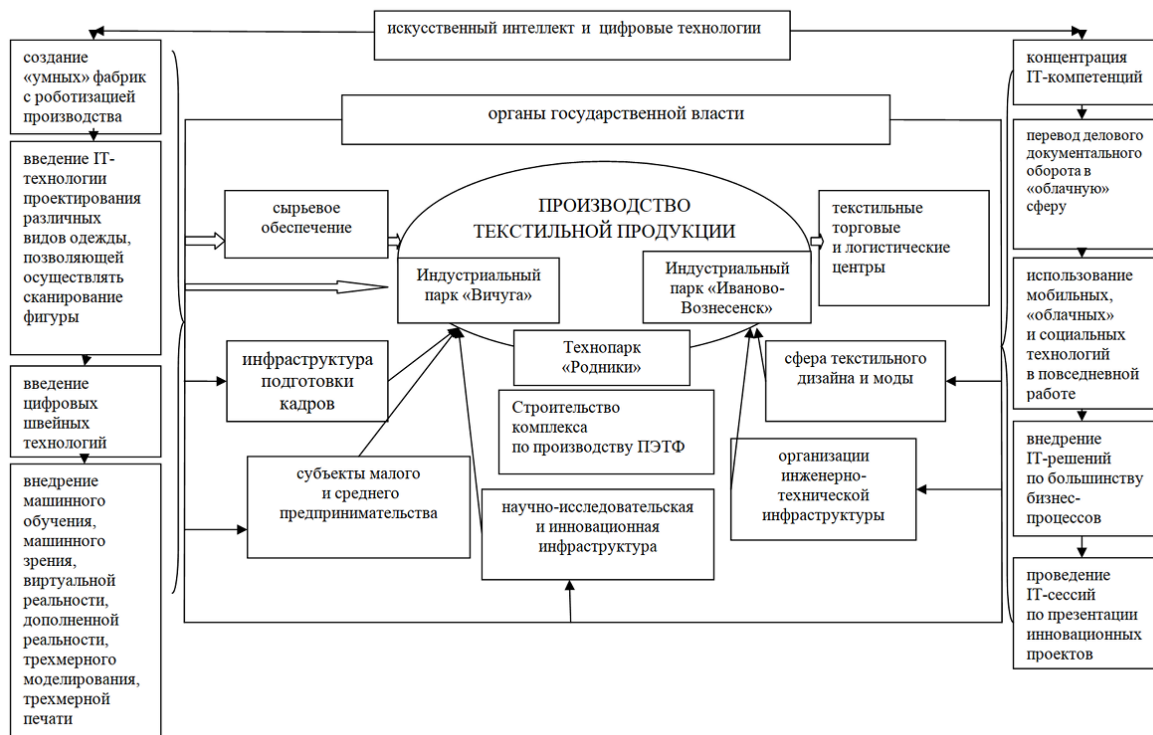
искусственный интеллект и цифровые технологии

создание «умных» фабрик с роботизацией производства

введение IT-технологии проектирования различных видов одежды, позволяющей осуществлять сканирование фигуры

введение цифровых швейных технологий

внедрение машинного обучения, машинного зрения, виртуальной реальности, дополненной реальности, трехмерного моделирования, трехмерной печати

органы государственной власти

сырьевое обеспечение

ПРОИЗВОДСТВО ТЕКСТИЛЬНОЙ ПРОДУКЦИИ

Индустриальный парк «Вичуга»

Индустриальный парк «Иваново-Вознесенск»

Технопарк «Родники»

инфраструктура подготовки кадров

Строительство комплекса по производству ПЭТФ

субъекты малого и среднего предпринимательства

научно-исследовательская и инновационная инфраструктура

организации инженерно-технической инфраструктуры

сфера текстильного дизайна и моды

текстильные торговые и логистические центры

концентрация IT-компетенций

перевод делового документального оборота в «облачную» сферу

использование мобильных, «облачных» и социальных технологий в повседневной работе

внедрение IT-решений по большинству бизнес-процессов

проведение IT-сессий по презентации инновационных проектов